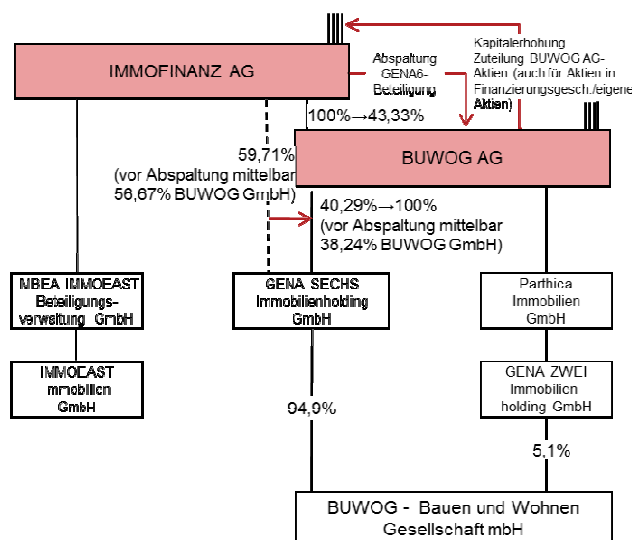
IMMOFINANZ AG

Abspaltung GENA6-Beteiligung

Kapitalerhöhung Zuteilung BUWOG AG-Aktien (auch für Aktien in Finanzierungsgesch./eigene Aktien)

100%→43,33%

59,71% (vor Abspaltung mittelbar 56,67% BUWOG GmbH)

BUWOG AG

40,29%→100% (vor Abspaltung mittelbar 38,24% BUWOG GmbH)

MBEA IMMOEAST Beteiligungsverwaltung GmbH

GENA SECHS Immobilienholding GmbH

Parthica Immobilien GmbH

IMMOEAST Immobilien GmbH

GENA ZWEI Immobilien holding GmbH

94,9%

5,1%

BUWOG - Bauen und Wohnen Gesellschaft mbH